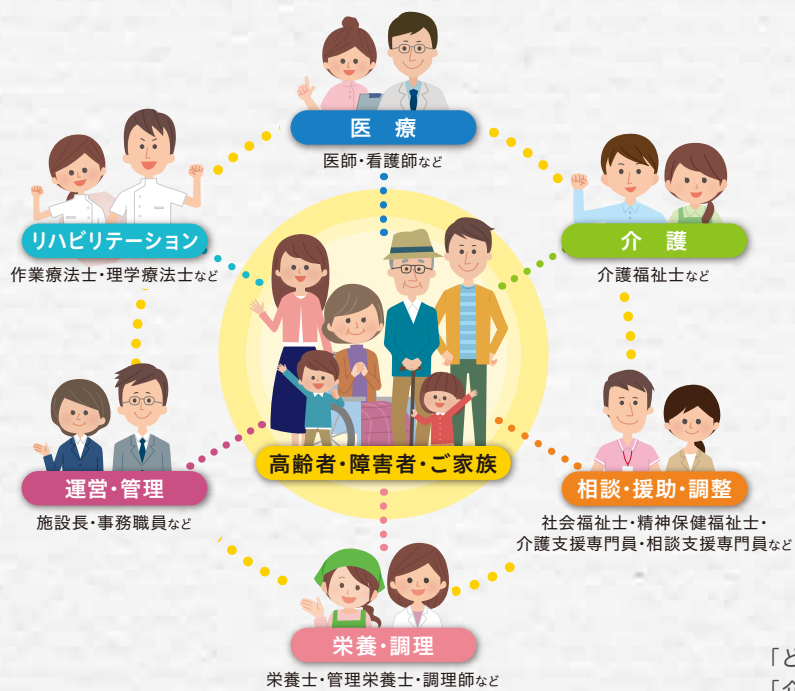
医療
医師・看護師など

リハビリテーション
作業療法士・理学療法士など

介護
介護福祉士など

高齢者・障害者・ご家族

運営・管理
施設長・事務職員など

相談・援助・調整
社会福祉士・精神保健福祉士・介護支援専門員・相談支援専門員など

栄養・調理
栄養士・管理栄養士・調理師など

「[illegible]
「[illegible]